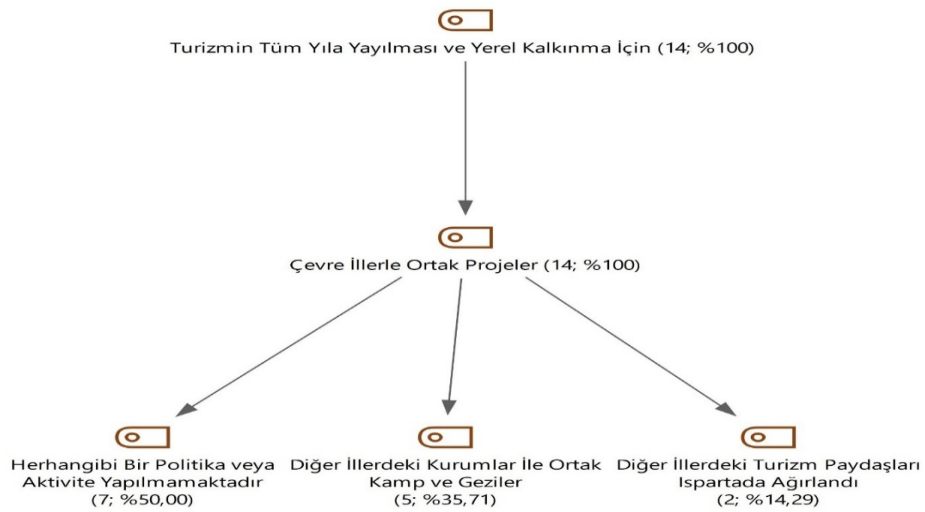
Turizmin Tüm Yıla Yayılması ve Yerel Kalkınma İçin (14; %100)

Çevre İllerle Ortak Projeler (14; %100)

Herhangibi Bir Politika veya Aktivite Yapılmamaktadır (7; %50,00)

Diğer İllerdeki Kurumlar İle Ortak Kamp ve Geziler (5; %35,71)

Diğer İllerdeki Turizm Paydaşları Ispartada Ağırlandı (2; %14,29)